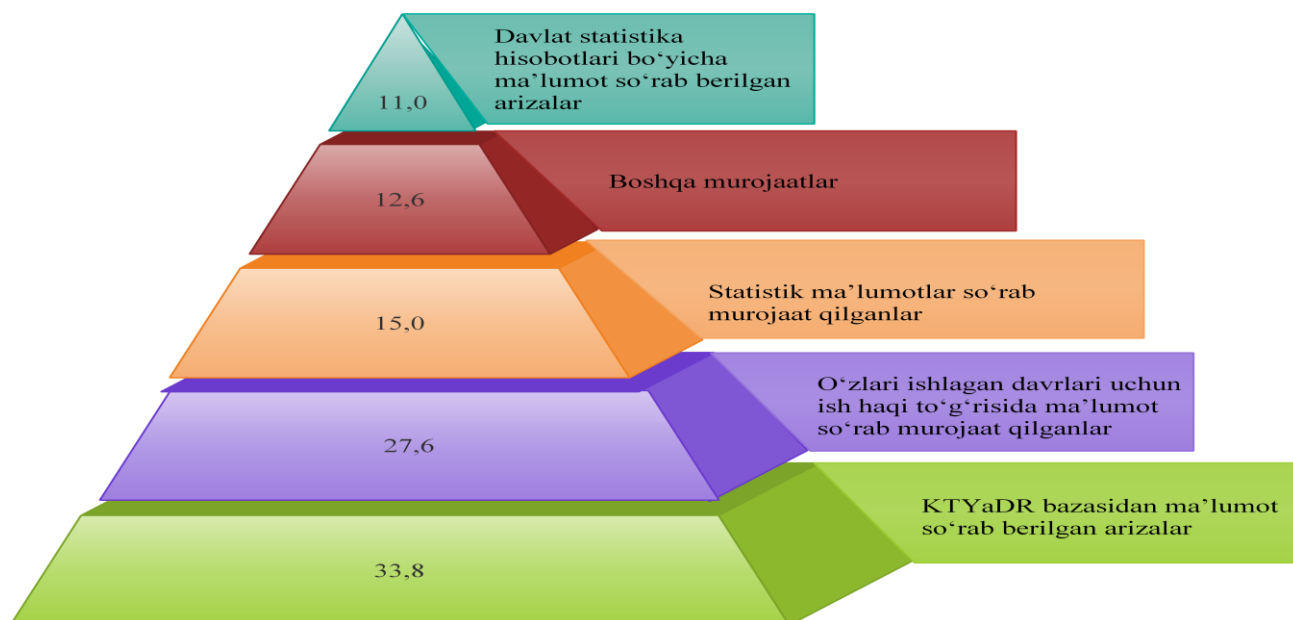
11,0

Davlat statistika hisobotlari bo‘yicha ma’lumot so‘rab berilgan arizalar

12,6

Boshqa murojaatlar

15,0

Statistik ma’lumotlar so‘rab murojaat qilganlar

27,6

O‘zlari ishlagan davrlari uchun ish haqi to‘g‘risida ma’lumot so‘rab murojaat qilganlar

33,8

KTYaDR bazasidan ma’lumot so‘rab berilgan arizalar